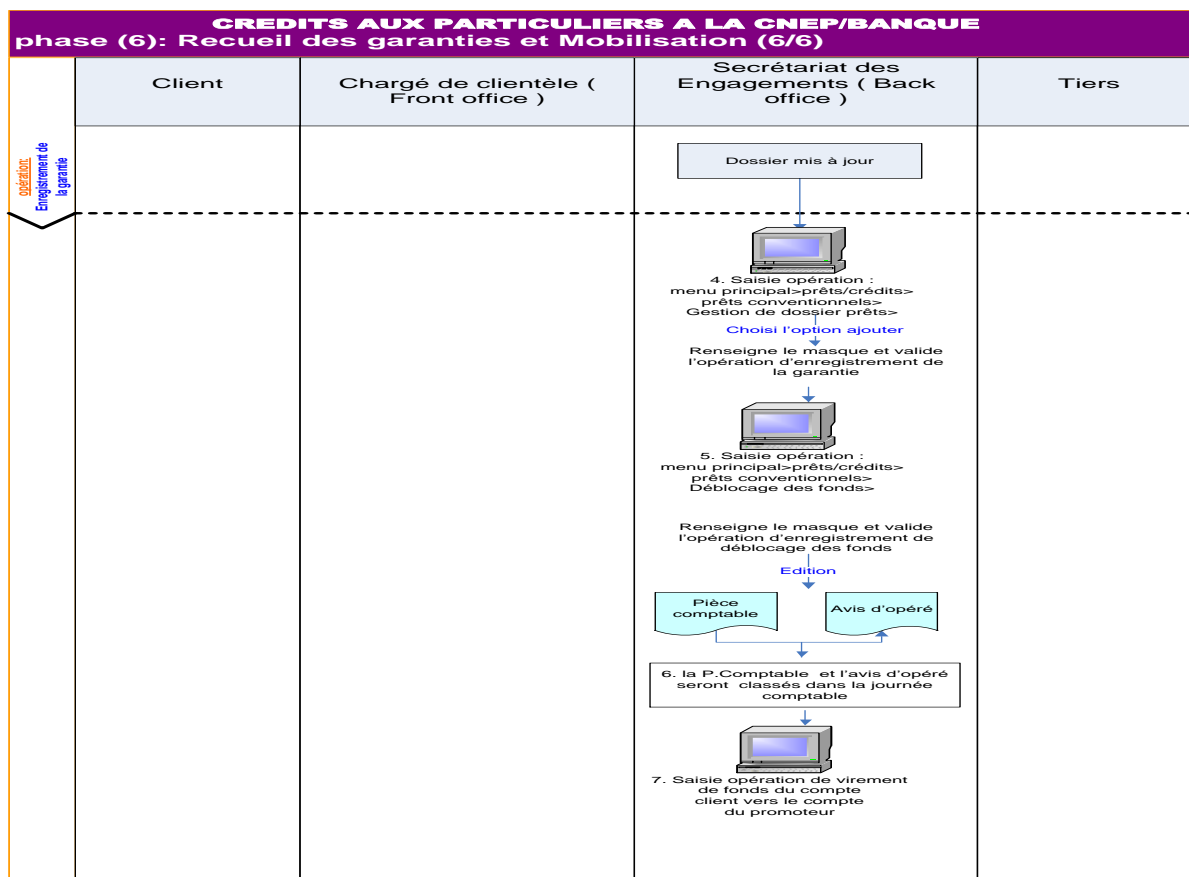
CREDITS AUX PARTICULIERS A LA CNEP/BANQUE
phase (6): Recueil des garanties et Mobilisation (6/6)

| Client | Chargé de clientèle ( Front office ) | Secrétariat des Engagements ( Back office ) | Tiers |
|---|---|---|---|

opération: Enregistrement de la garantie

Dossier mis à jour

4. Saisie opération : menu principal>prêts/crédits> prêts conventionnels> Gestion de dossier prêts>

Choisi l'option ajouter

Renseigne le masque et valide l'opération d'enregistrement de la garantie

5. Saisie opération : menu principal>prêts/crédits> prêts conventionnels> Déblocage des fonds>

Renseigne le masque et valide l'opération d'enregistrement de déblocage des fonds

Edition

Pièce comptable

Avis d'opéré

6. la P.Comptable et l'avis d'opéré seront classés dans la journée comptable

7. Saisie opération de virement de fonds du compte client vers le compte du promoteur